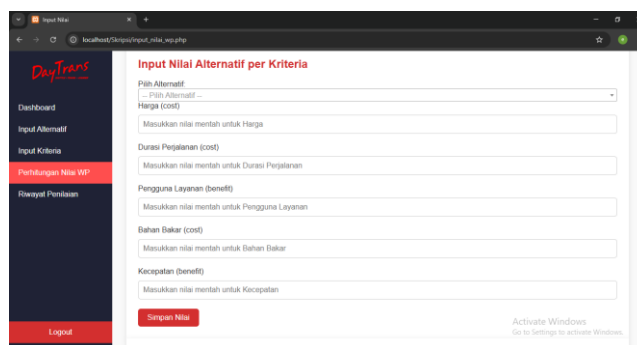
Input Nilai
localhost/Skripsi/input_nilai_wp.php

DayTrans

Dashboard
Input Alternatif
Input Kriteria
Perhitungan Nilai WP
Riwayat Penilaian

Logout

Input Nilai Alternatif per Kriteria

Pilih Alternatif:
-- Pilih Alternatif --

Harga (cost)
Masukkan nilai mentah untuk Harga

Durasi Perjalanan (cost)
Masukkan nilai mentah untuk Durasi Perjalanan

Pengguna Layanan (benefit)
Masukkan nilai mentah untuk Pengguna Layanan

Bahan Bakar (cost)
Masukkan nilai mentah untuk Bahan Bakar

Kecepatan (benefit)
Masukkan nilai mentah untuk Kecepatan

Simpan Nilai

Activate Windows
Go to Settings to activate Windows.